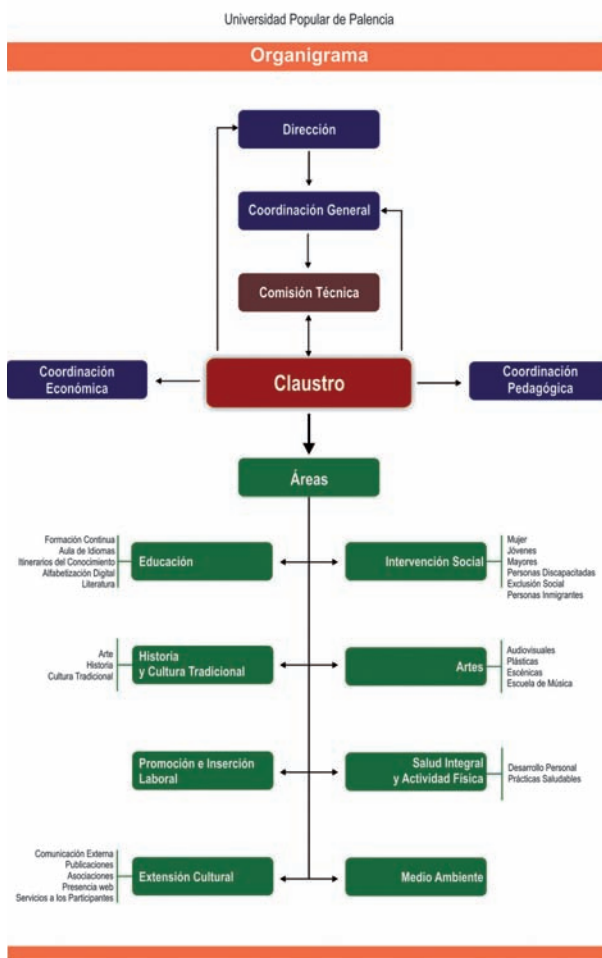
Universidad Popular de Palencia

Organigrama

Dirección

Coordinación General

Comisión Técnica

Coordinación Económica

Claustro

Coordinación Pedagógica

Áreas

Formación Continua
Aula de Idiomas
Itinerarios del Conocimiento
Alfabetización Digital
Literatura

Educación

Intervención Social

Mujer
Jóvenes
Mayores
Personas Discapacitadas
Exclusión Social
Personas Inmigrantes

Arte
Historia
Cultura Tradicional

Historia y Cultura Tradicional

Artes

Audiovisuales
Plásticas
Escénicas
Escuela de Música

Promoción e Inserción Laboral

Salud Integral y Actividad Física

Desarrollo Personal
Prácticas Saludables

Comunicación Externa
Publicaciones
Asociaciones
Presencia web
Servicios a los Participantes

Extensión Cultural

Medio Ambiente